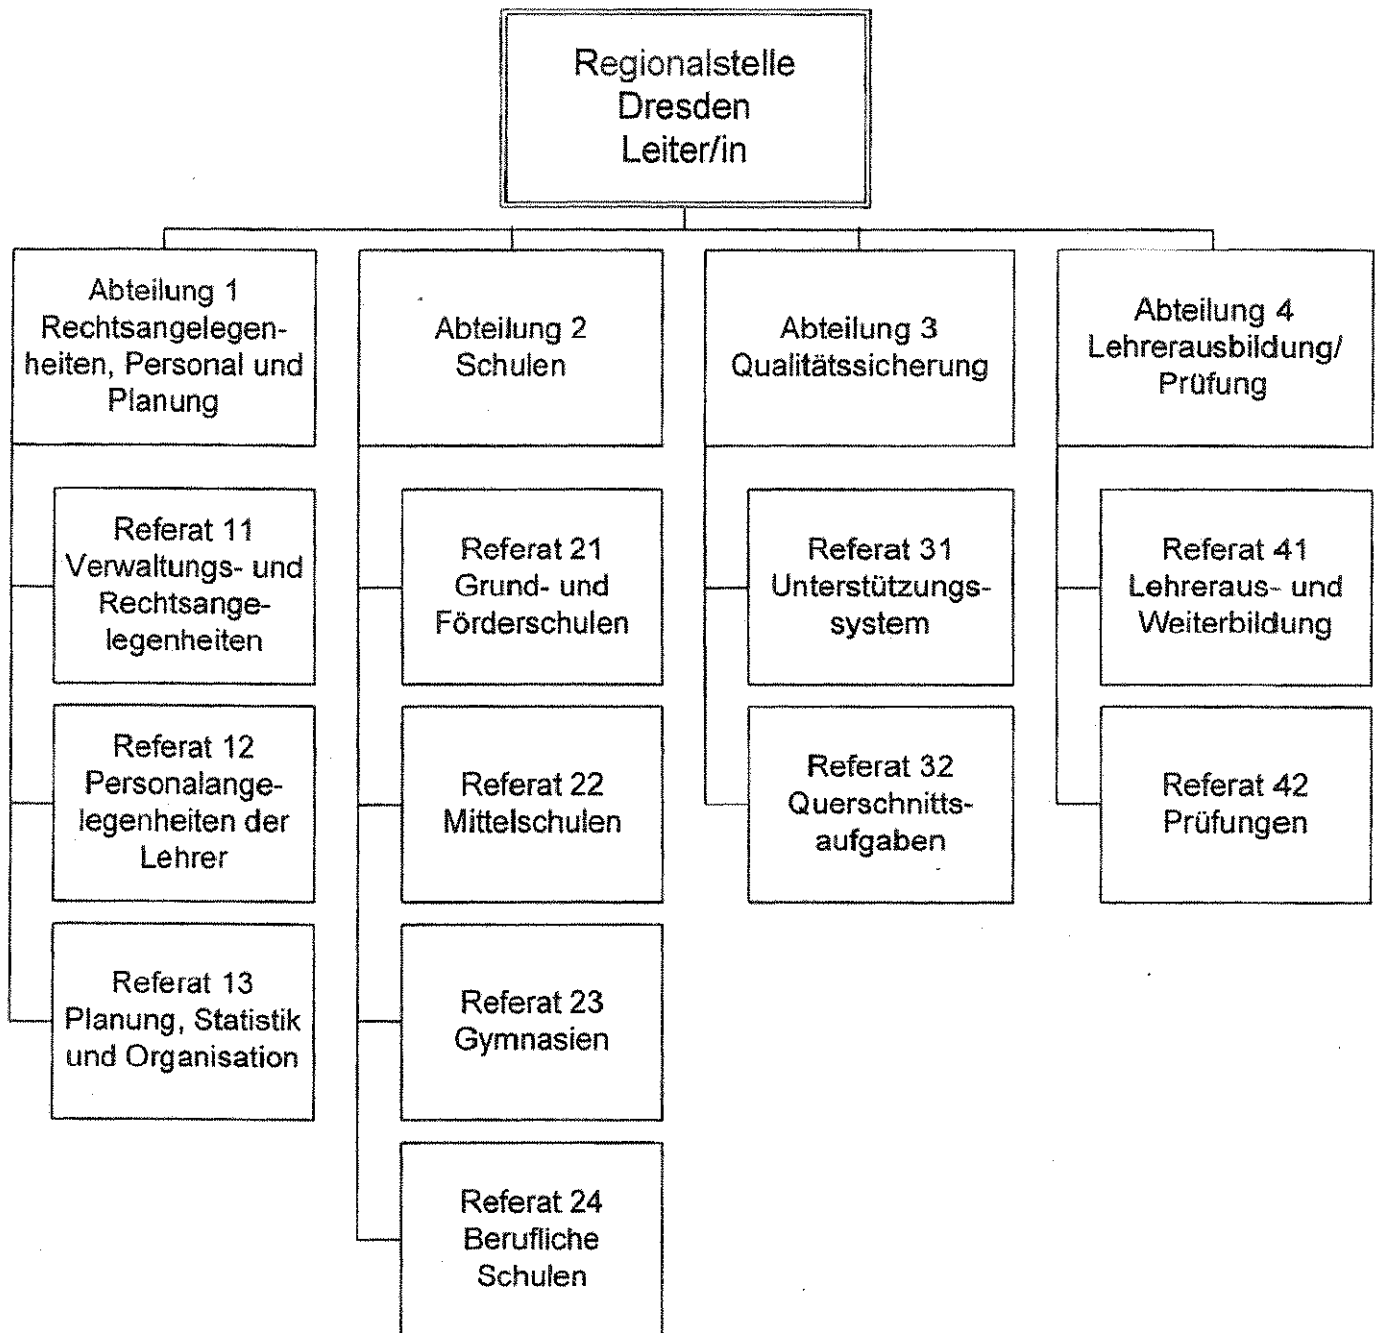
Regionalstelle Dresden Leiter/in

Abteilung 1 Rechtsangelegenheiten, Personal und Planung

Referat 11 Verwaltungs- und Rechtsangelegenheiten

Referat 12 Personalangelegenheiten der Lehrer

Referat 13 Planung, Statistik und Organisation

Abteilung 2 Schulen

Referat 21 Grund- und Förderschulen

Referat 22 Mittelschulen

Referat 23 Gymnasien

Referat 24 Berufliche Schulen

Abteilung 3 Qualitätssicherung

Referat 31 Unterstützungssystem

Referat 32 Querschnittsaufgaben

Abteilung 4 Lehrerausbildung/ Prüfung

Referat 41 Lehreraus- und Weiterbildung

Referat 42 Prüfungen